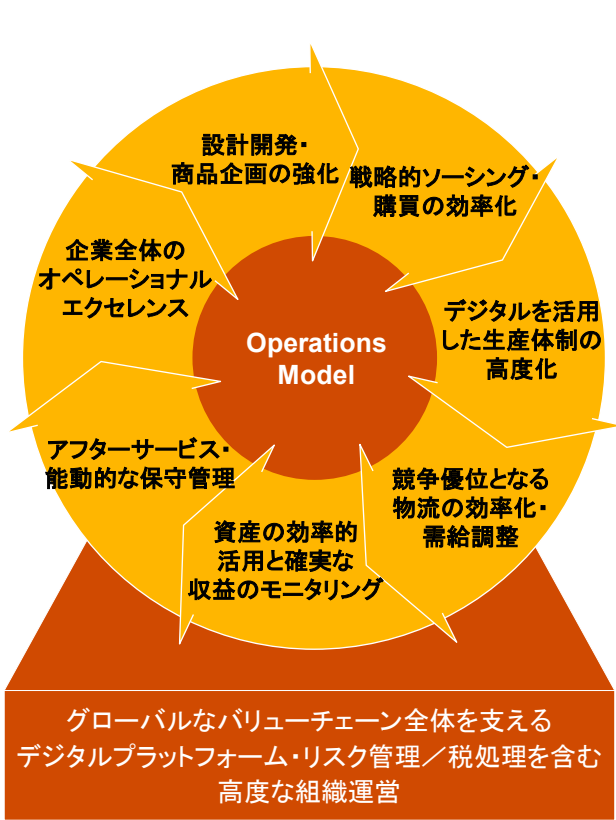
設計開発・商品企画の強化

戦略的ソーシング・購買の効率化

デジタルを活用した生産体制の高度化

競争優位となる物流の効率化・需給調整

資産の効率的活用と確実な収益のモニタリング

アフターサービス・能動的な保守管理

企業全体のオペレーショナルエクセレンス

Operations Model

グローバルなバリューチェーン全体を支える
デジタルプラットフォーム・リスク管理／税処理を含む
高度な組織運営